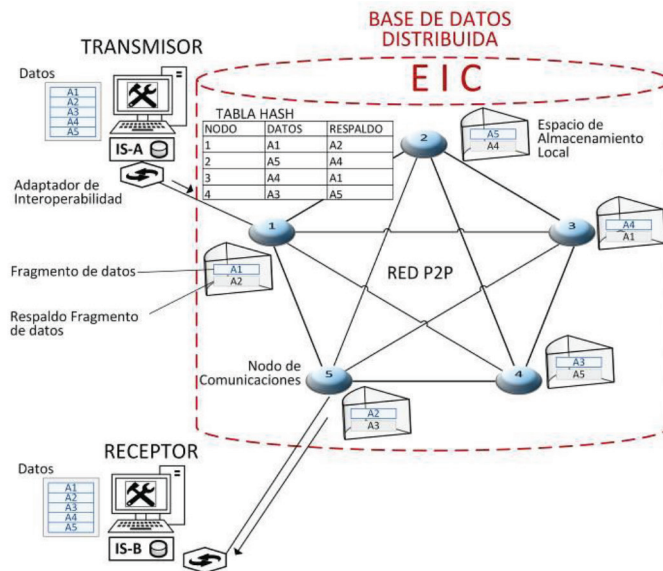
BASE DE DATOS DISTRIBUIDA

EIC

TRANSMISOR

Datos
A1
A2
A3
A4
A5

IS-A

TABLA HASH

| NODO | DATOS | RESPALDO |
|---|---|---|
| 1 | A1 | A2 |
| 2 | A5 | A4 |
| 3 | A4 | A1 |
| 4 | A3 | A5 |

Adaptador de Interoperabilidad

2

A5
A4

Espacio de Almacenamiento Local

3

A4
A1

1

Fragmento de datos

A1
A2

Respaldo Fragmento de datos

RED P2P

Nodo de Comunicaciones

5

A2
A3

4

A3
A5

RECEPTOR

Datos
A1
A2
A3
A4
A5

IS-B